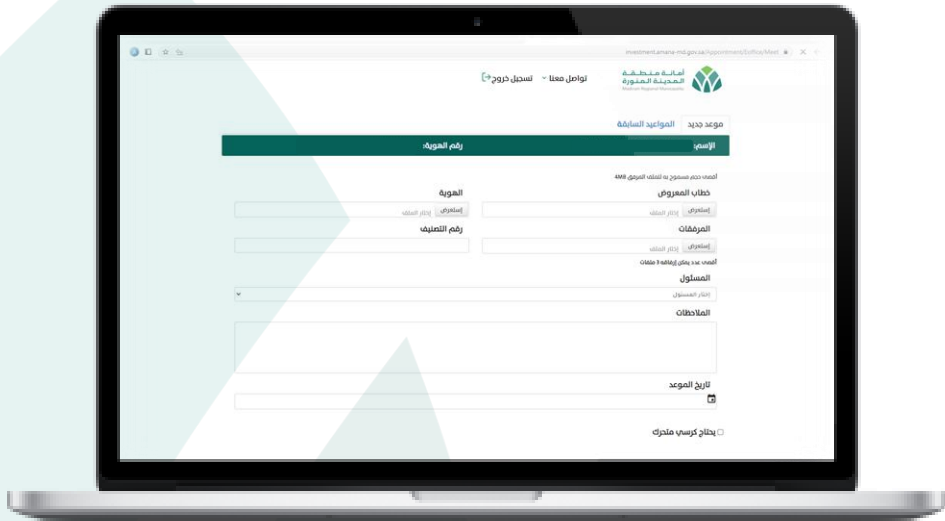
investment.amana-md.gov.sa/Appointment/Softa/Meet

أمانة منطقة
المدينة المنورة
Madinah Regional Municipality

تواصل معنا ⌄ تسجيل خروج

موعد جديد المواعيد السابقة

الإسم: رقم الهوية:

أقصى حجم مسموح به للملف المرفوق 4MB

خطاب المعروض
استعرض إختار الملف

الهوية
استعرض إختار الملف

المرفقات
استعرض إختار الملف
أقصى عدد يمكن إرفاقه 3 ملفات

رقم التصنيف

المسئول
إختار المسئول

الملاحظات

تاريخ الموعد

يحتاج كرسي متحرك